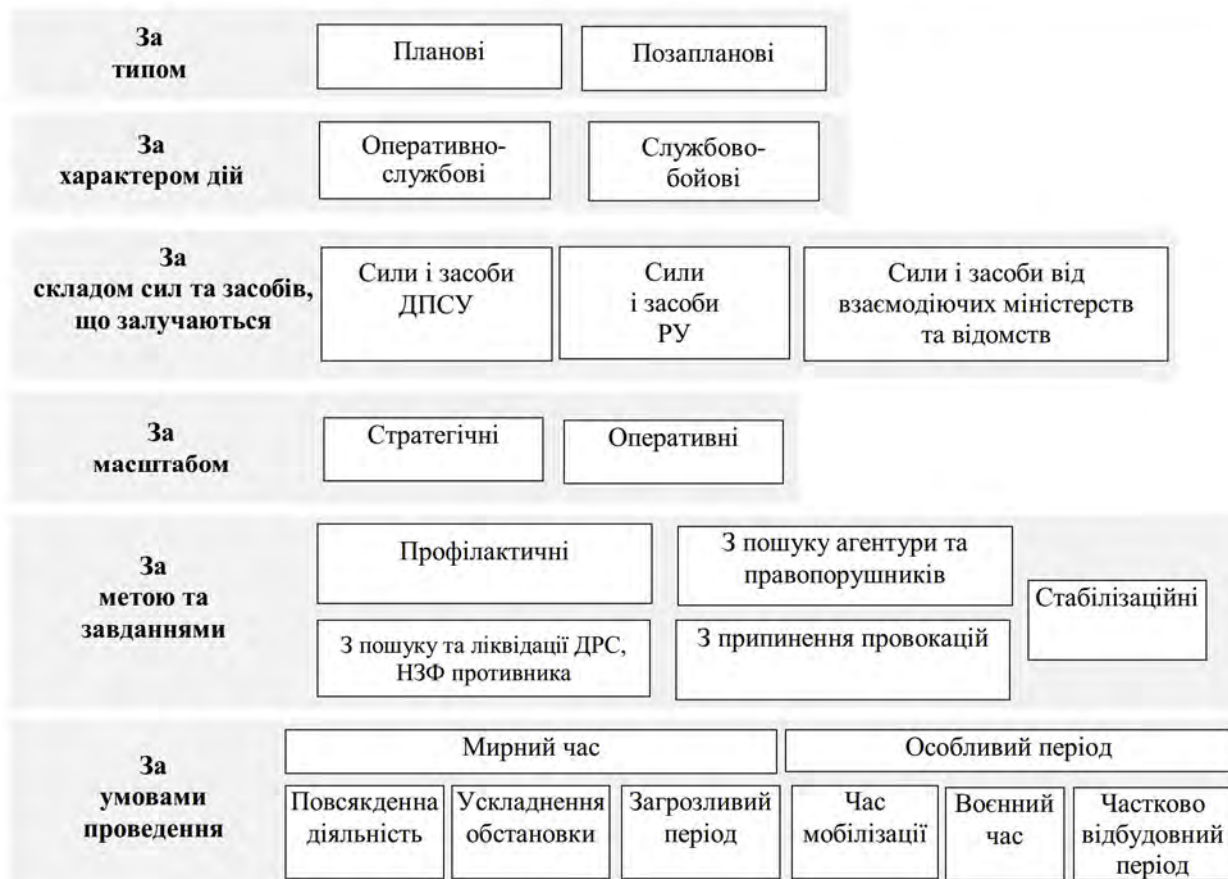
**За типом**

Планові

Позапланові

**За характером дій**

Оперативно-службові

Службово-бойові

**За складом сил та засобів, що залучаються**

Сили і засоби ДПСУ

Сили і засоби РУ

Сили і засоби від взаємодіючих міністерств та відомств

**За масштабом**

Стратегічні

Оперативні

**За метою та завданнями**

Профілактичні

З пошуку агентури та правопорушників

Стабілізаційні

З пошуку та ліквідації ДРС, НЗФ противника

З припинення провокацій

**За умовами проведення**

Мирний час

Особливий період

Повсякденна діяльність

Ускладнення обстановки

Загрозливий період

Час мобілізації

Воєнний час

Частково відбудовний період